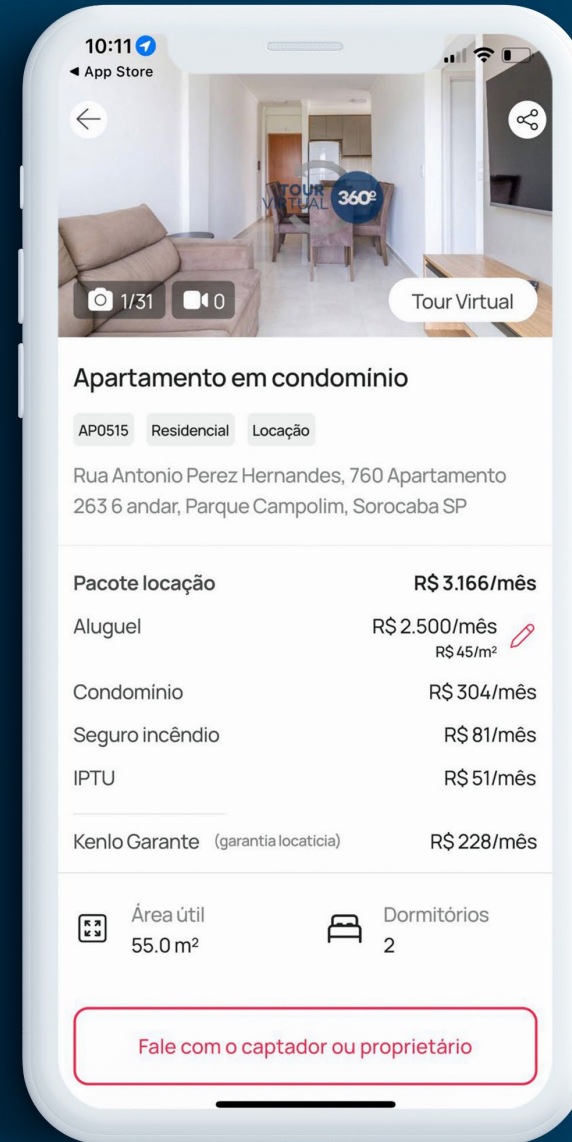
10:11
◂ App Store

TOUR VIRTUAL 360º

1/31 0

Tour Virtual

Apartamento em condomínio

AP0515 Residencial Locação

Rua Antonio Perez Hernandes, 760 Apartamento 263 6 andar, Parque Campolim, Sorocaba SP

| | |
|---|---|
| Pacote locação | R$ 3.166/mês |
| Aluguel | R$ 2.500/mês R$ 45/m² |
| Condomínio | R$ 304/mês |
| Seguro incêndio | R$ 81/mês |
| IPTU | R$ 51/mês |
| Kenlo Garante (garantia locaticia) | R$ 228/mês |

Área útil
55.0 m²

Dormitórios
2

Fale com o captador ou proprietário